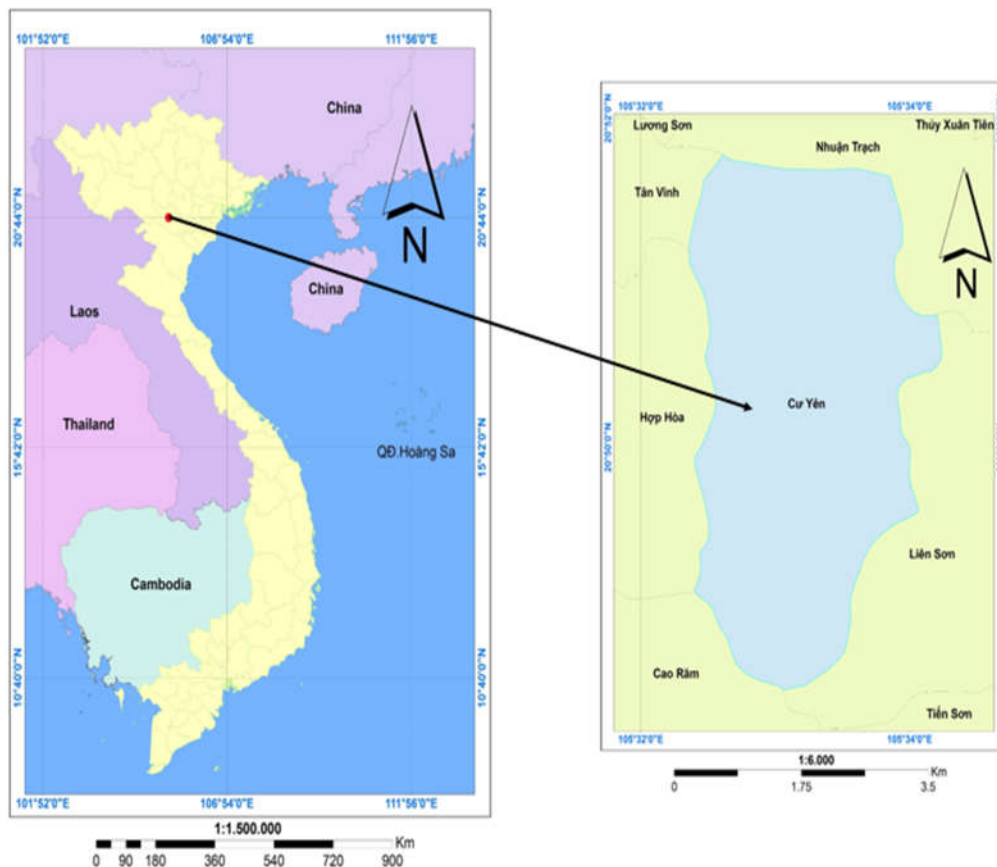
101°52'0"E
106°54'0"E
111°56'0"E

20°44'0"N
20°44'0"N

China

N

China

Laos

Thailand

15°42'0"N
15°42'0"N

QĐ.Hoàng Sa

Cambodia

10°40'0"N
10°40'0"N

101°52'0"E
106°54'0"E
111°56'0"E

1:1.500.000
Km
0 90 180 360 540 720 900

105°32'0"E
105°34'0"E

20°52'0"N

Lương Sơn
Thủy Xuân Tiên
Nhuận Trạch
Tân Vinh

N

Hợp Hòa
Cư Yên
20°50'0"N

Liên Sơn

Cao Răm

Tiến Sơn

105°32'0"E
105°34'0"E

1:6.000
Km
0 1.75 3.5